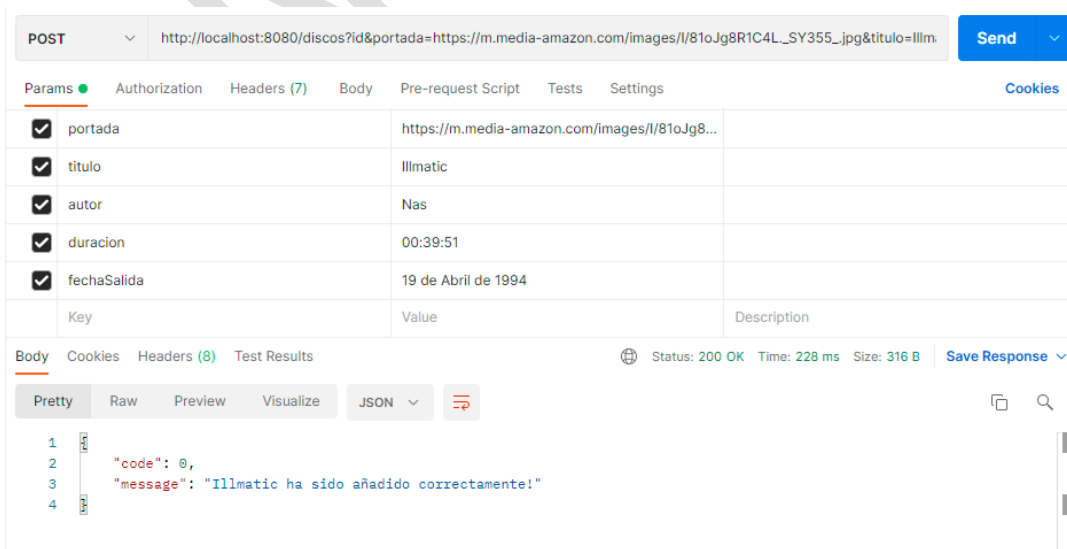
POST http://localhost:8080/discos?id&portada=https://m.media-amazon.com/images/I/81oJg8R1C4L._SY355_.jpg&titulo=Illm: Send

Params ● Authorization Headers (7) Body Pre-request Script Tests Settings Cookies

| | | |
|---|---|---|
| portada | https://m.media-amazon.com/images/I/81oJg8... | |
| titulo | Illmatic | |
| autor | Nas | |
| duracion | 00:39:51 | |
| fechaSalida | 19 de Abril de 1994 | |
| Key | Value | Description |

Body Cookies Headers (8) Test Results Status: 200 OK Time: 228 ms Size: 316 B Save Response

Pretty Raw Preview Visualize JSON

1 {
2 "code": 0,
3 "message": "Illmatic ha sido añadido correctamente!"
4 }